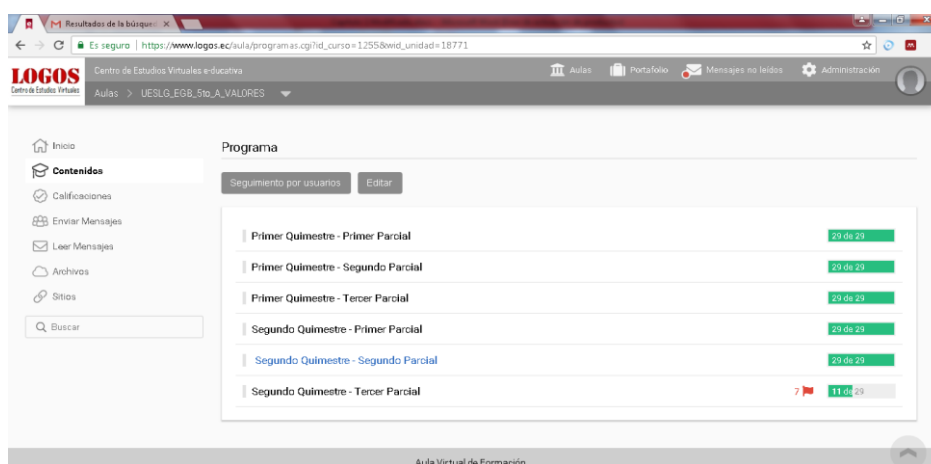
M Resultados de la búsqued ×

Es seguro | https://www.logos.ec/aula/programas.cgi?id_curso=1255&id_unidad=18771

LOGOS
Centro de Estudios Virtuales

Centro de Estudios Virtuales e-ducativa

Aulas > UESLG_EGB_5to_A_VALORES

Aulas

Portafolio

Mensajes no leídos

Administración

Inicio

Contenidos

Calificaciones

Enviar Mensajes

Leer Mensajes

Archivos

Sitios

Buscar

Programa

Seguimiento por usuarios

Editar

Primer Quimestre - Primer Parcial 29 de 29

Primer Quimestre - Segundo Parcial 29 de 29

Primer Quimestre - Tercer Parcial 29 de 29

Segundo Quimestre - Primer Parcial 29 de 29

Segundo Quimestre - Segundo Parcial 29 de 29

Segundo Quimestre - Tercer Parcial 7 11 de 29

Aula Virtual de Formación